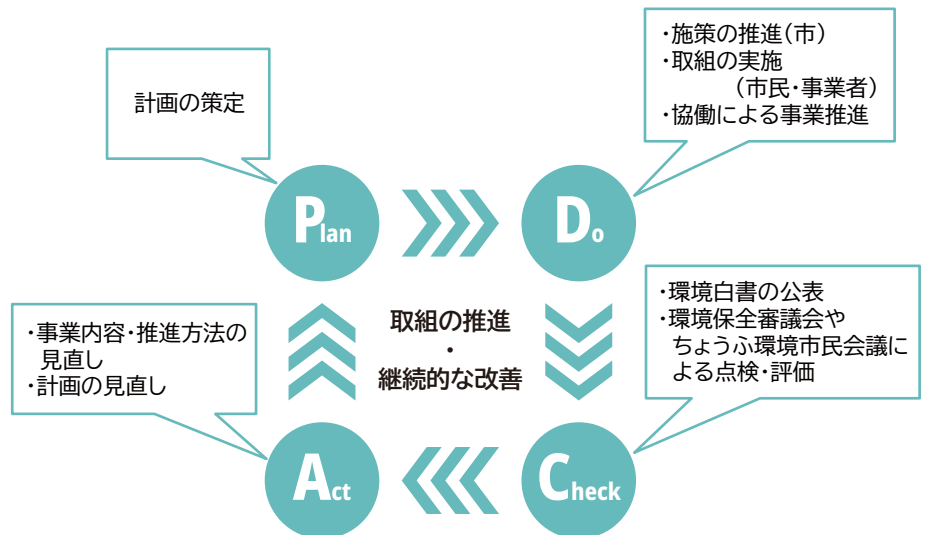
計画の策定

・施策の推進（市）
・取組の実施
（市民・事業者）
・協働による事業推進

Plan

Do

取組の推進
・
継続的な改善

・事業内容・推進方法の見直し
・計画の見直し

・環境白書の公表
・環境保全審議会やちょうふ環境市民会議による点検・評価

Act

Check